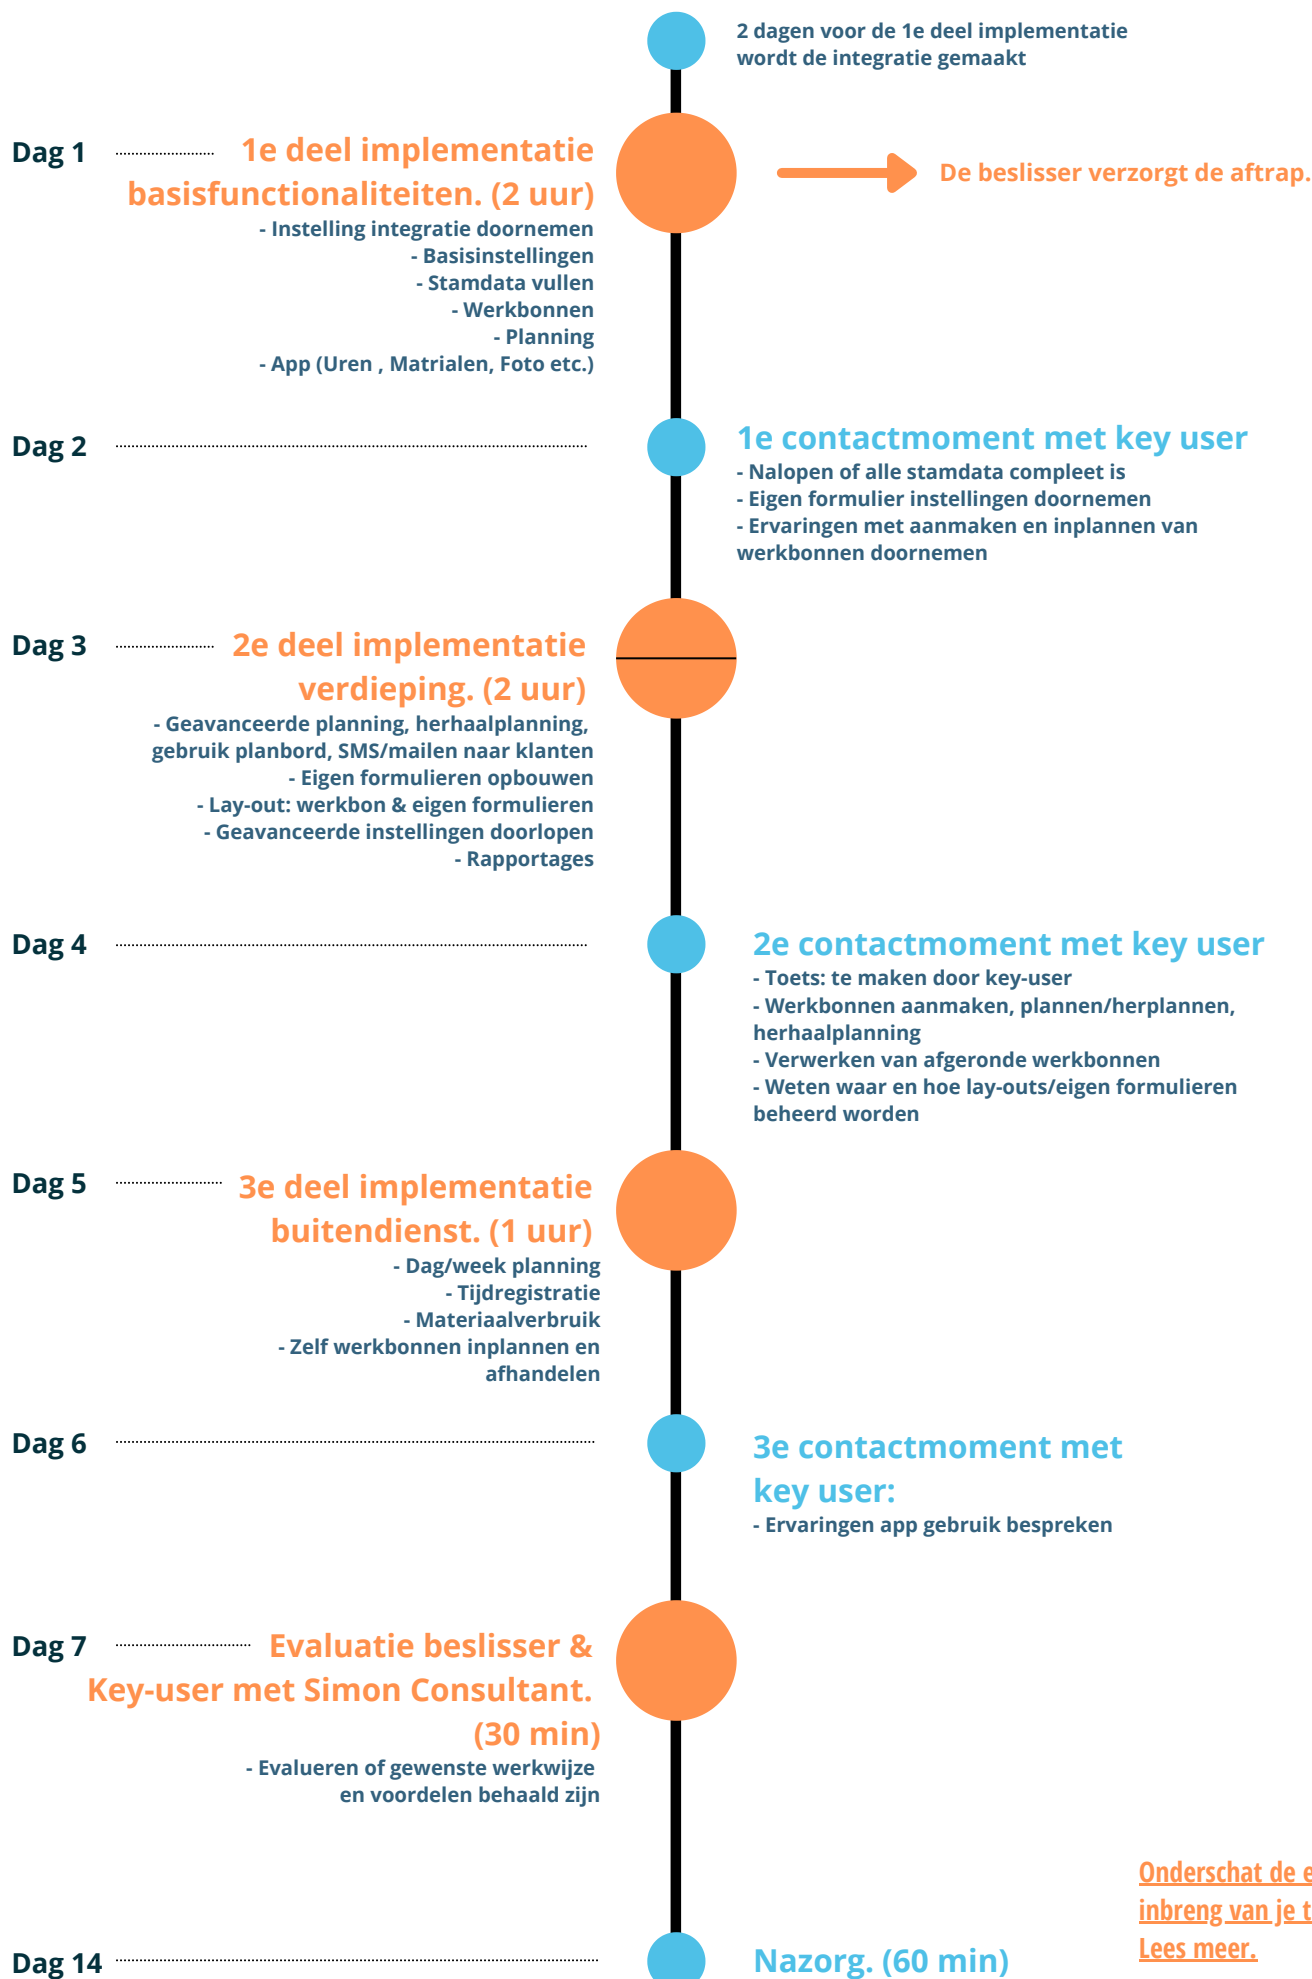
2 dagen voor de 1e deel implementatie wordt de integratie gemaakt

Dag 1

1e deel implementatie basisfunctionaliteiten. (2 uur)

- Instelling integratie doornemen
- Basisinstellingen
- Stamdata vullen
- Werkbonnen
- Planning
- App (Uren , Matrialen, Foto etc.)

De beslisser verzorgt de aftrap.

Dag 2

1e contactmoment met key user

- Nalopen of alle stamdata compleet is
- Eigen formulier instellingen doornemen
- Ervaringen met aanmaken en inplannen van werkbonnen doornemen

Dag 3

2e deel implementatie verdieping. (2 uur)

- Geavanceerde planning, herhaalplanning, gebruik planbord, SMS/mailen naar klanten
- Eigen formulieren opbouwen
- Lay-out: werkbon & eigen formulieren
- Geavanceerde instellingen doorlopen
- Rapportages

Dag 4

2e contactmoment met key user

- Toets: te maken door key-user
- Werkbonnen aanmaken, plannen/herplannen, herhaalplanning
- Verwerken van afgeronde werkbonnen
- Weten waar en hoe lay-outs/eigen formulieren beheerd worden

Dag 5

3e deel implementatie buitendienst. (1 uur)

- Dag/week planning
- Tijdregistratie
- Materiaalverbruik
- Zelf werkbonnen inplannen en afhandelen

Dag 6

3e contactmoment met key user:

- Ervaringen app gebruik bespreken

Dag 7

Evaluatie beslisser & Key-user met Simon Consultant. (30 min)

- Evalueren of gewenste werkwijze en voordelen behaald zijn

Onderschat de e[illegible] inbreng van je t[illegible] Lees meer.

Dag 14

Nazorg. (60 min)